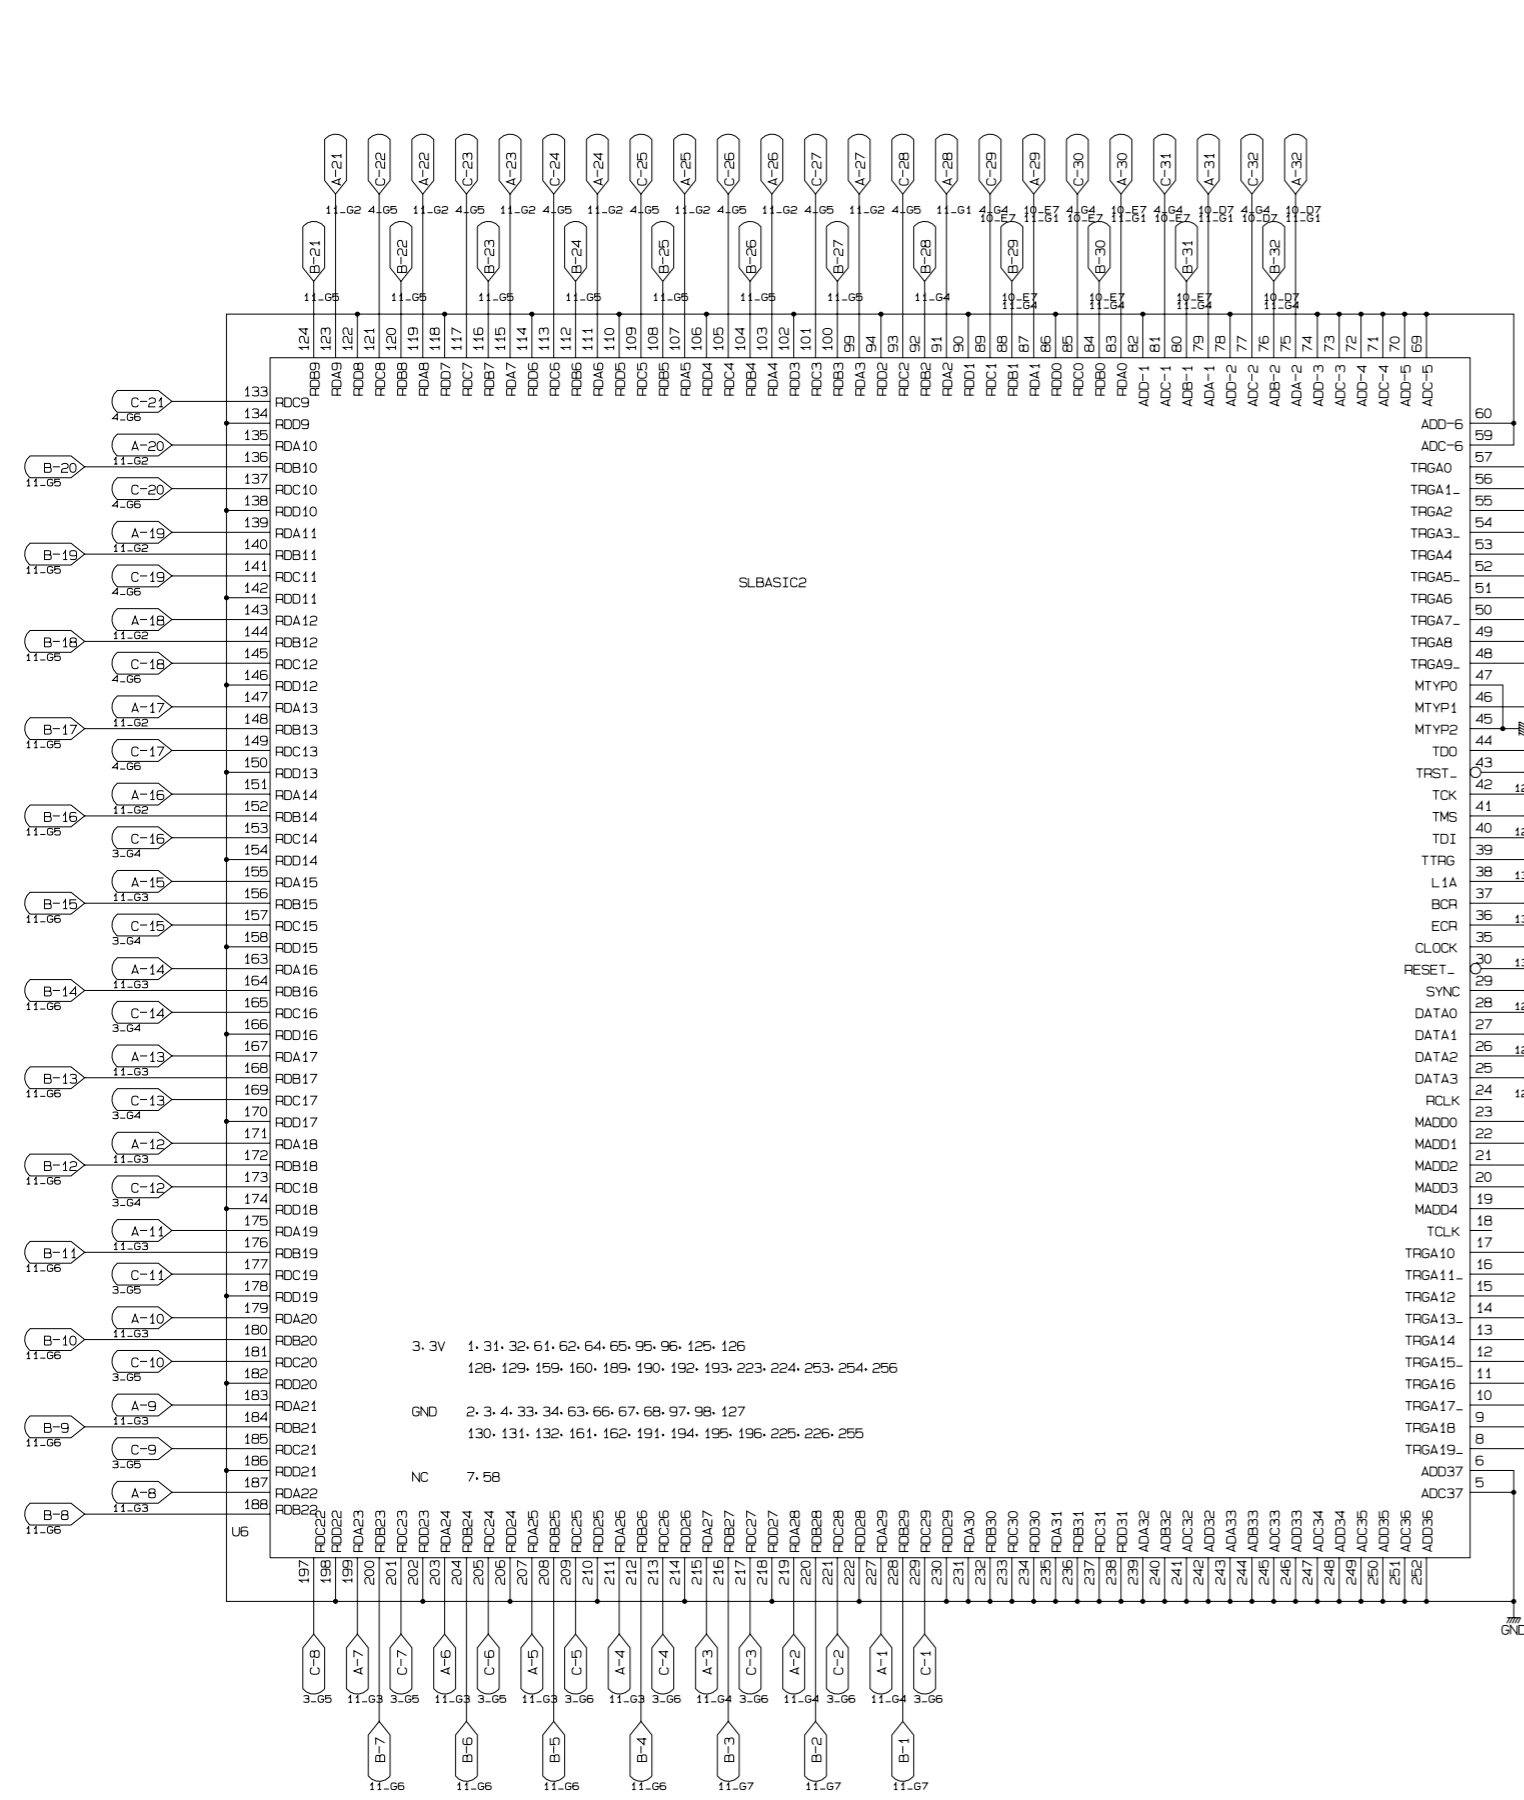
A-21 C-22 A-22 C-23 A-23 C-24 A-24 C-25 A-25 C-26 A-26 C-27 A-27 C-28 A-28 C-29 A-29 C-30 A-30 C-31 A-31 C-32 A-32

11_G2 4_G5 11_G2 4_G5 11_G2 4_G5 11_G2 4_G5 11_G2 4_G5 11_G2 4_G5 11_G2 4_G5 11_G1 4_G4 10_E7 4_G4 10_E7 4_G4 10_D7 4_G4 10_D7
10_E7 11_G1 10_E7 11_G1 10_E7 11_G1 10_D7 11_G1

B-21 B-22 B-23 B-24 B-25 B-26 B-27 B-28 B-29 B-30 B-31 B-32

11_G5 11_G5 11_G5 11_G5 11_G5 11_G5 11_G5 11_G4 10_E7 11_G4 10_E7 11_G4 10_E7 11_G4 10_D7 11_G4

124 123 122 121 120 119 118 117 116 115 114 113 112 111 110 109 108 107 106 105 104 103 102 101 100 99 94 93 92 91 90 89 88 87 86 85 84 83 82 81 80 79 78 77 76 75 74 73 72 71 70 69

RDB9 RDA9 RDD8 RDC8 RDB8 RDA8 RDD7 RDC7 RDB7 RDA7 RDD6 RDC6 RDB6 RDA6 RDD5 RDC5 RDB5 RDA5 RDD4 RDC4 RDB4 RDA4 RDD3 RDC3 RDB3 RDA3 RDD2 RDC2 RDB2 RDA2 RDD1 RDC1 RDB1 RDA1 RDD0 RDC0 RDB0 RDA0 ADD-1 ADC-1 ADB-1 ADA-1 ADD-2 ADC-2 ADB-2 ADA-2 ADD-3 ADC-3 ADD-4 ADC-4 ADD-5 ADC-5

C-21 4_G6 133 RDC9
134 RDD9
A-20 11_G2 135 RDA10
B-20 11_G5 136 RDB10
C-20 4_G6 137 RDC10
138 RDD10
A-19 11_G2 139 RDA11
B-19 11_G5 140 RDB11
C-19 4_G6 141 RDC11
142 RDD11
A-18 11_G2 143 RDA12
B-18 11_G5 144 RDB12
C-18 4_G6 145 RDC12
146 RDD12
A-17 11_G2 147 RDA13
B-17 11_G5 148 RDB13
C-17 4_G6 149 RDC13
150 RDD13
A-16 11_G2 151 RDA14
B-16 11_G5 152 RDB14
C-16 3_G4 153 RDC14
154 RDD14
A-15 11_G3 155 RDA15
B-15 11_G6 156 RDB15
C-15 3_G4 157 RDC15
158 RDD15
A-14 11_G3 163 RDA16
B-14 11_G6 164 RDB16
C-14 3_G4 165 RDC16
166 RDD16
A-13 11_G3 167 RDA17
B-13 11_G6 168 RDB17
C-13 3_G4 169 RDC17
170 RDD17
A-12 11_G3 171 RDA18
B-12 11_G6 172 RDB18
C-12 3_G4 173 RDC18
174 RDD18
A-11 11_G3 175 RDA19
B-11 11_G6 176 RDB19
C-11 3_G5 177 RDC19
178 RDD19
A-10 11_G3 179 RDA20
B-10 11_G6 180 RDB20
C-10 3_G5 181 RDC20
182 RDD20
A-9 11_G3 183 RDA21
B-9 11_G6 184 RDB21
C-9 3_G5 185 RDC21
186 RDD21
A-8 11_G3 187 RDA22
B-8 11_G6 188 RDB22
U6

SLBASIC2

60 ADD-6
59 ADC-6
57 TRGA0
56 TRGA1_
55 TRGA2
54 TRGA3_
53 TRGA4
52 TRGA5_
51 TRGA6
50 TRGA7_
49 TRGA8
48 TRGA9_
47 MTYP0
46 MTYP1
45 MTYP2
44 TDO
43 TRST_
42 TCK
41 TMS
40 TDI
39 TTRG
38 L1A
37 BCR
36 ECR
35 CLOCK
30 RESET_
29 SYNC
28 DATA0
27 DATA1
26 DATA2
25 DATA3
24 RCLK
23 MADD0
22 MADD1
21 MADD2
20 MADD3
19 MADD4
18 TCLK
17 TRGA10
16 TRGA11_
15 TRGA12
14 TRGA13_
13 TRGA14
12 TRGA15_
11 TRGA16
10 TRGA17_
9 TRGA18
8 TRGA19_
6 ADD37
5 ADC37

3.3V 1.31.32.61.62.64.65.95.96.125.126
128.129.159.160.189.190.192.193.223.224.253.254.256

GND 2.3.4.33.34.63.66.67.68.97.98.127
130.131.132.161.162.191.194.195.196.225.226.255

NC 7.58

RDC22 RDD22 RDA23 RDB23 RDC23 RDD23 RDA24 RDB24 RDC24 RDD24 RDA25 RDB25 RDC25 RDD25 RDA26 RDB26 RDC26 RDD26 RDA27 RDB27 RDC27 RDD27 RDA28 RDB28 RDC28 RDD28 RDA29 RDB29 RDC29 RDD29 RDA30 RDB30 RDC30 RDD30 RDA31 RDB31 RDC31 RDD31 ADA32 ADB32 ADC32 ADD32 ADA33 ADB33 ADC33 ADD33 ADC34 ADD34 ADC35 ADD35 ADC36 ADD36

197 198 199 200 201 202 203 204 205 206 207 208 209 210 211 212 213 214 215 216 217 218 219 220 221 222 227 228 229 230 231 232 233 234 235 236 237 238 239 240 241 242 243 244 245 246 247 248 249 250 251 252

GND

C-8 A-7 C-7 A-6 C-6 A-5 C-5 A-4 C-4 A-3 C-3 A-2 C-2 A-1 C-1
3_G5 11_G3 3_G5 11_G3 3_G5 11_G3 3_G6 11_G3 3_G6 11_G4 3_G6 11_G4 3_G6 11_G4 3_G6

B-7 B-6 B-5 B-4 B-3 B-2 B-1
11_G6 11_G6 11_G6 11_G6 11_G7 11_G7 11_G7